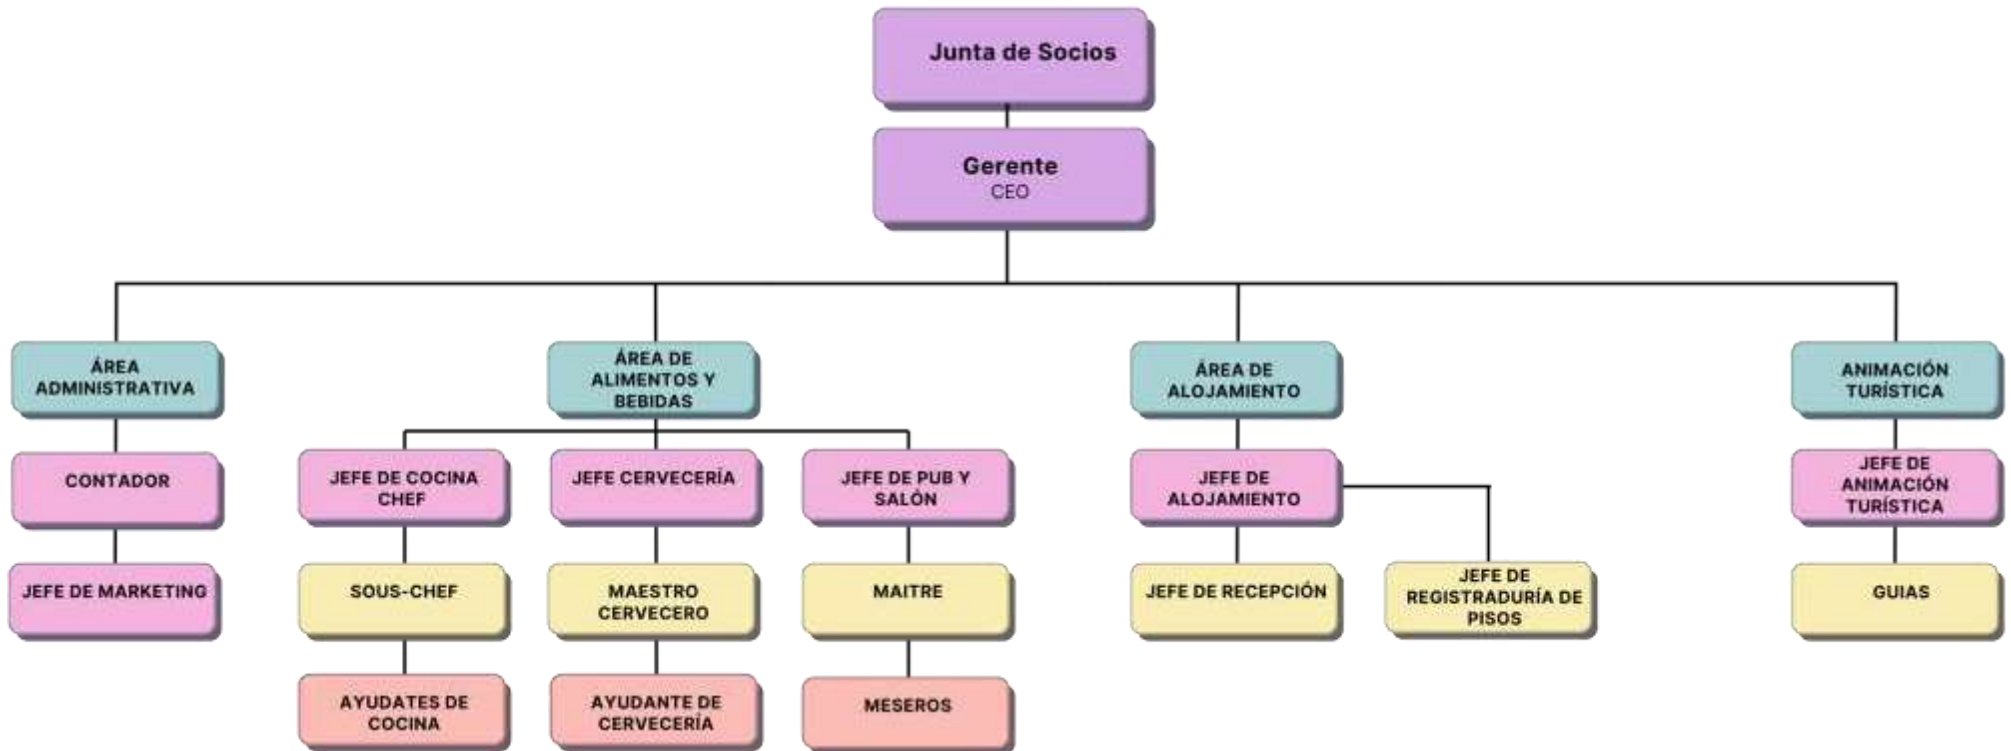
Junta de Socios

Gerente
CEO

ÁREA ADMINISTRATIVA

CONTADOR

JEFE DE MARKETING

ÁREA DE ALIMENTOS Y BEBIDAS

JEFE DE COCINA CHEF

SOUS-CHEF

AYUDATES DE COCINA

JEFE CERVECERÍA

MAESTRO CERVECERO

AYUDANTE DE CERVECERÍA

JEFE DE PUB Y SALÓN

MAITRE

MESEROS

ÁREA DE ALOJAMIENTO

JEFE DE ALOJAMIENTO

JEFE DE RECEPCIÓN

JEFE DE REGISTRADURÍA DE PISOS

ANIMACIÓN TURÍSTICA

JEFE DE ANIMACIÓN TURÍSTICA

GUIAS